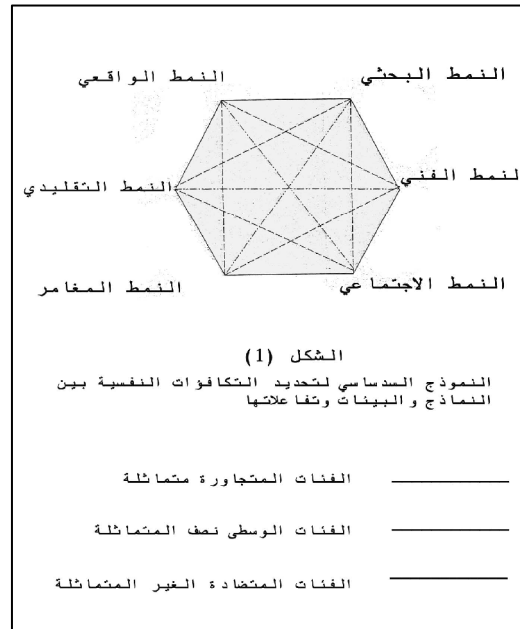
النمط الواقعي

النمط البحثي

النمط التقليدي

النمط الفني

النمط المغامر

النمط الاجتماعي

الشكل (1)

النموذج السداسي لتحديد التكافؤات النفسية بين النماذج والبيئات وتفاعلاتها

الفئات المتجاورة متماثلة

الفئات الوسطى نصف المتماثلة

الفئات المتضادة الغير المتماثلة